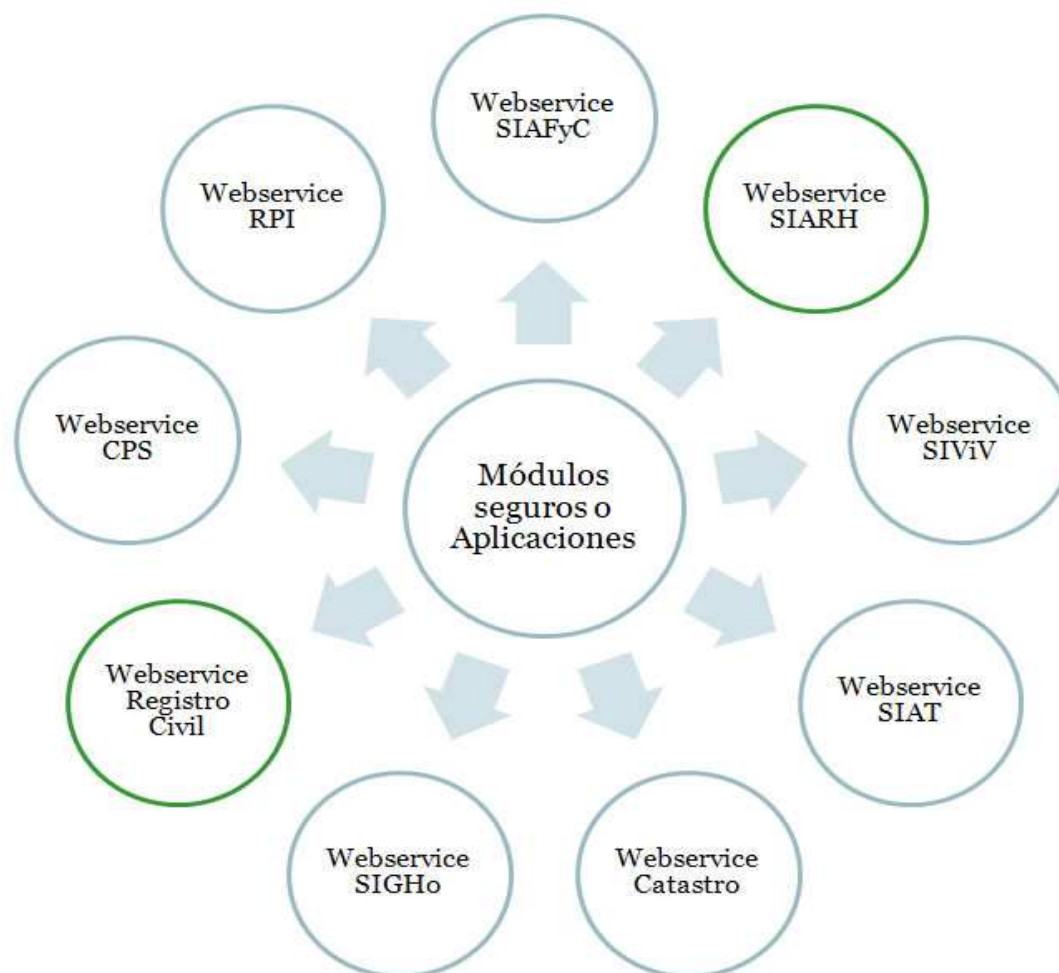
Webservice SIAFyC

Webservice RPI

Webservice SIARH

Webservice CPS

Módulos seguros o Aplicaciones

Webservice SIViV

Webservice Registro Civil

Webservice SIAT

Webservice SIGHo

Webservice Catastro